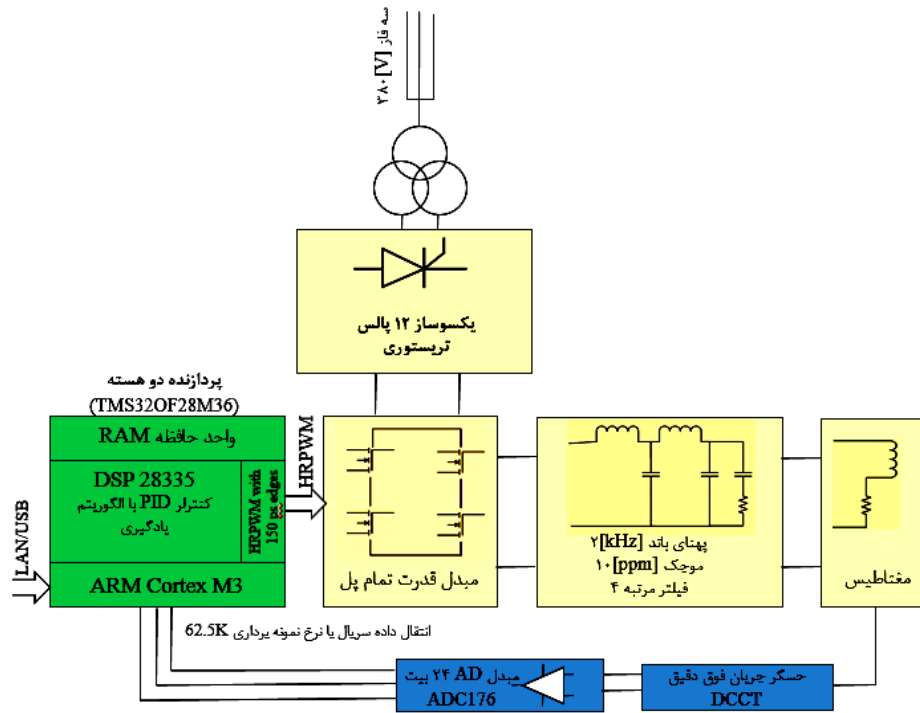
سه فاز [V] ۳۸۰

یکسوساز ۱۲ پالس
تریستوری

پردازنده دو هسته
(TMS32OF28M36)

واحد حافظه RAM

DSP 28335
کنترلر PID با الگوریتم یادگیری

HRPWM with 150 ps edges

HRPWM

LAN/USB

ARM Cortex M3

مبدل قدرت تمام پل

پهنای باند [kHz] ۲
موجک [ppm] ۱۰
فیلتر مرتبه ۴

مغناطیس

انتقال داده سریال با نرخ نمونه برداری 62.5K

مبدل AD ۲۴ بیت
ADC176

حسگر جریان فوق دقیق
DCCT